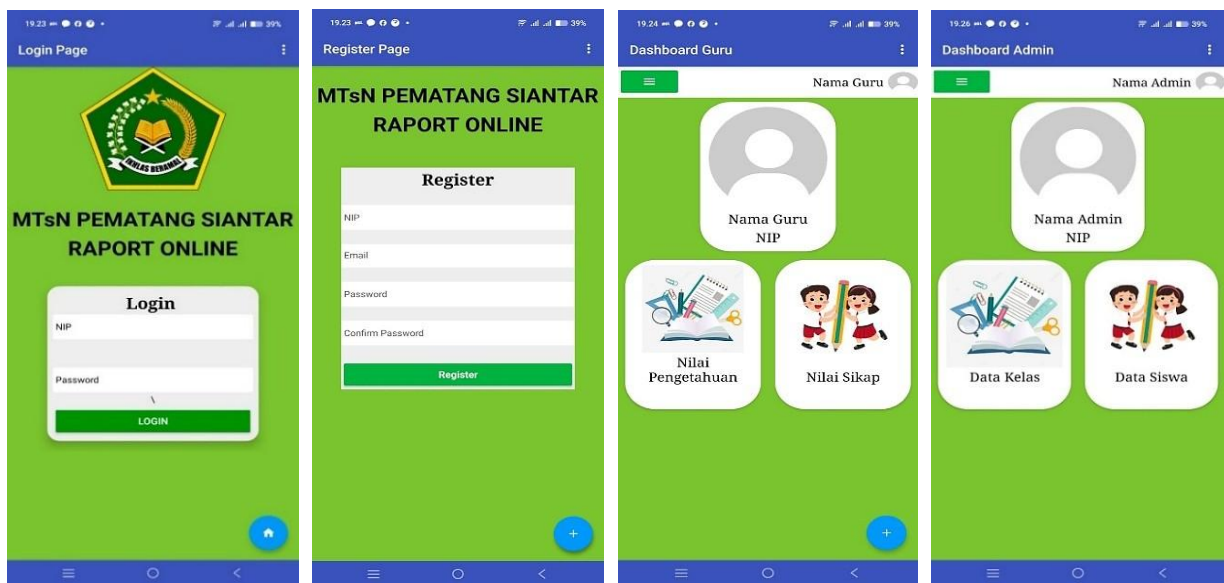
19.23 39%

Login Page

IKHLAS BERAMAL

MTsN PEMATANG SIANTAR RAPORT ONLINE

Login

NIP

Password

LOGIN

19.23 39%

Register Page

MTsN PEMATANG SIANTAR RAPORT ONLINE

Register

NIP

Email

Password

Confirm Password

Register

+

19.24 39%

Dashboard Guru

Nama Guru

Nama Guru
NIP

Nilai Pengetahuan

Nilai Sikap

+

19.26 39%

Dashboard Admin

Nama Admin

Nama Admin
NIP

Data Kelas

Data Siswa